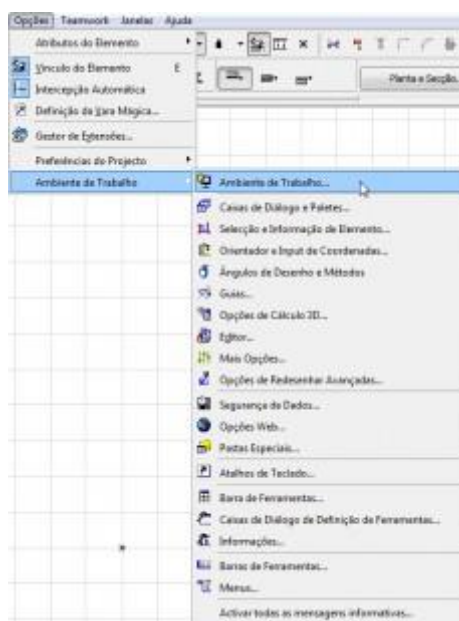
Opções Teamwork Janelas Ajuda

Atributos do Elemento

Vínculo do Elemento E

Intercepção Automática

Definição da Vara Mágica...

Gestor de Extensões...

Preferências do Projecto

Ambiente de Trabalho

Planta e Secção...

Ambiente de Trabalho...

Caixas de Diálogo e Paletes...

Selecção e Informação de Elemento...

Orientador e Input de Coordenadas...

Ângulos de Desenho e Métodos

Guias...

Opções de Cálculo 3D...

Editor...

Mais Opções...

Opções de Redesenhar Avançadas...

Segurança de Dados...

Opções Web...

Pastas Especiais...

Atalhos de Teclado...

Barra de Ferramentas...

Caixas de Diálogo de Definição de Ferramentas...

Informações...

Barras de Ferramentas...

Menus...

Activar todas as mensagens informativas...